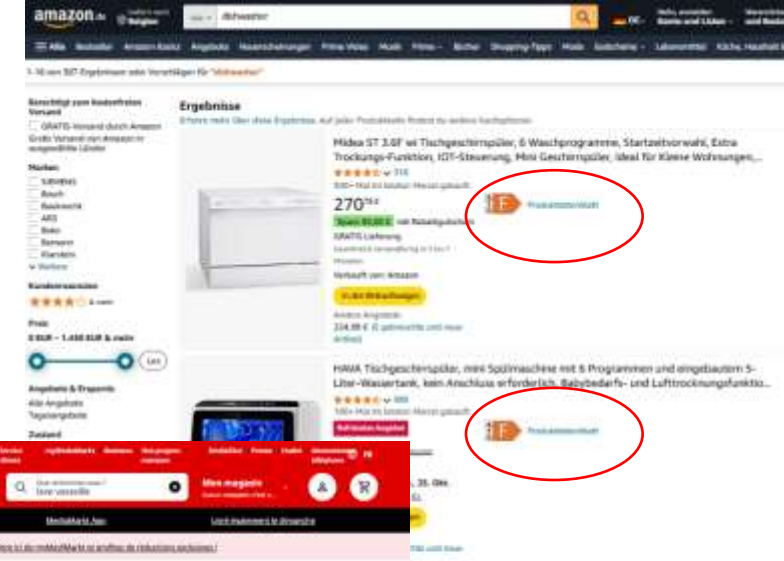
amazon.de

dishwasher

DE

Hallo, anmelden Konto und Listen

Alle

1-16 von 587 Ergebnissen oder Vorschlägen für "dishwasher"

Ergebnisse

Midea ST 3.0F wi Tischgeschirrspüler, 6 Waschprogramme, Startzeitvorwahl, Extra Trocknungs-Funktion, IOT-Steuerung, Mini Geschirrspüler, ideal für Kleine Wohnungen,...

270

GRATIS Lieferung

Verkauft von Amazon

In den Einkaufswagen

F

Produktdatenblatt

HAWA Tischgeschirrspüler, mini Spülmaschine mit 6 Programmen und eingebautem 5-Liter-Wassertank, kein Anschluss erforderlich, Babybedarfs- und Lufttrocknungsfunktio...

F

Produktdatenblatt

Marken

Kundenrezensionen

Preis

Angebote & Rabatte

Zustand

Mon magasin

MediaMarkt App